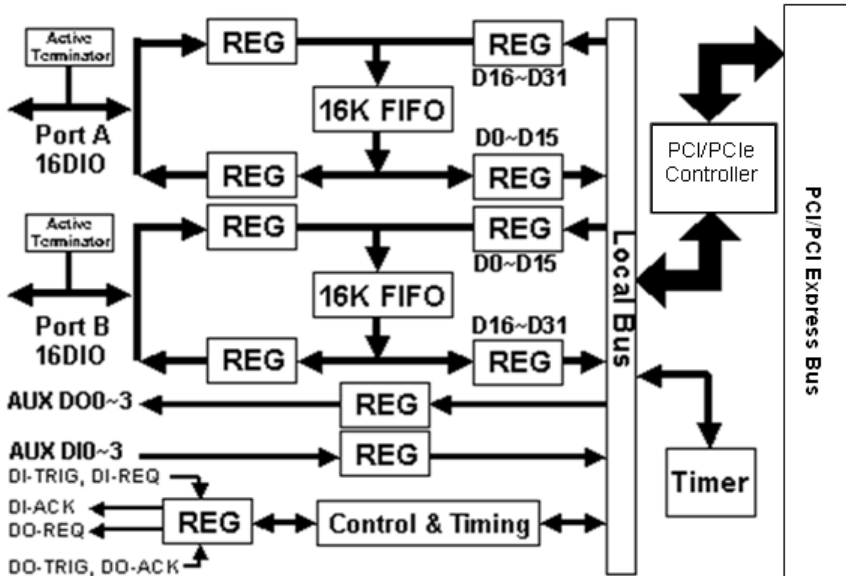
Active Terminator
REG
REG
D16~D31
16K FIFO
Port A
16DIO
D0~D15
REG
REG
PCI/PCIe Controller
Active Terminator
REG
REG
D0~D15
16K FIFO
Port B
16DIO
D16~D31
REG
REG
Local Bus
PCI/PCI Express Bus
AUX DO0~3
REG
AUX DI0~3
REG
DI-TRIG, DI-REQ
DI-ACK
DO-REQ
REG
Control & Timing
Timer
DO-TRIG, DO-ACK